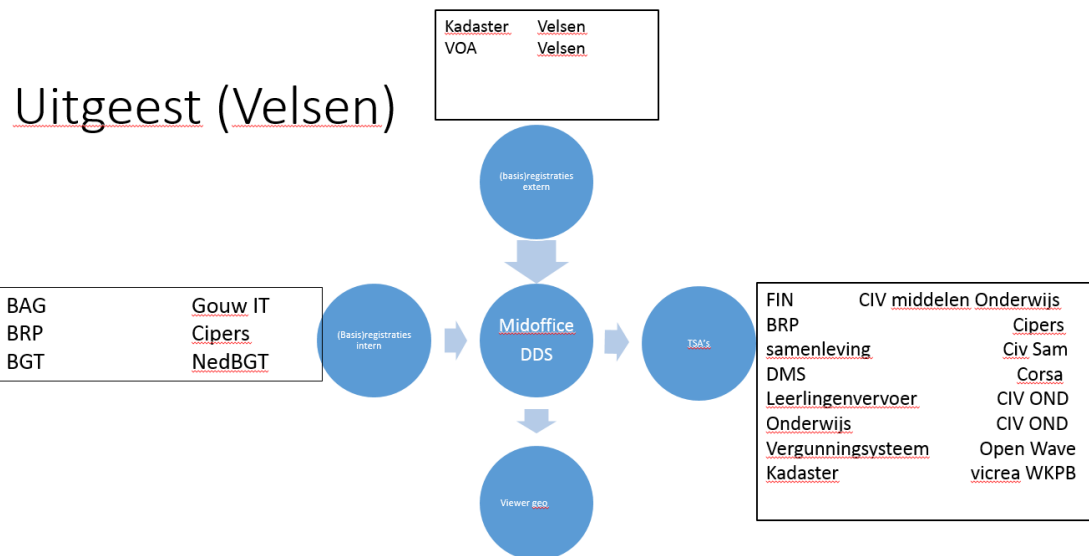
Uitgeest (Velsen)

| Kadaster | Velsen |
|---|---|
| VOA | Velsen |

(basis)registraties extern

| BAG | Gouw IT |
|---|---|
| BRP | Cipers |
| BGT | NedBGT |

(Basis)registraties intern

Midoffice
DDS

TSA's

| FIN | CIV middelen Onderwijs |
|---|---|
| BRP | Cipers |
| samenleving | Civ Sam |
| DMS | Corsa |
| Leerlingenvervoer | CIV OND |
| Onderwijs | CIV OND |
| Vergunningsysteem | Open Wave |
| Kadaster | vicrea WKPB |

Viewer geo